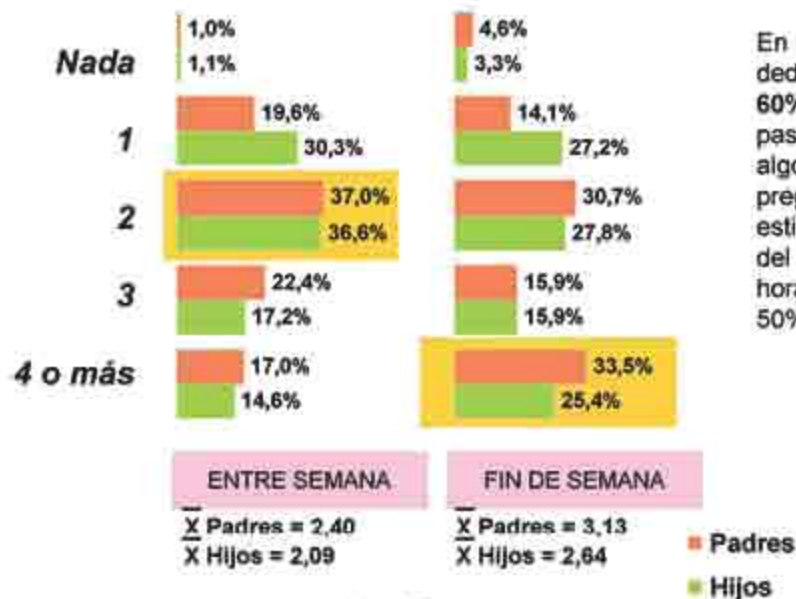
Nada
1,0%
1,1%
4,6%
3,3%

1
19,6%
30,3%
14,1%
27,2%

2
37,0%
36,6%
30,7%
27,8%

3
22,4%
17,2%
15,9%
15,9%

4 o más
17,0%
14,6%
33,5%
25,4%

En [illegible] ded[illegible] 60%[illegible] pas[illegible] algo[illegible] preg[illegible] esti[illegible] del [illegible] hora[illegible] 50%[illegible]

ENTRE SEMANA
$\overline{X}$ Padres = 2,40
X Hijos = 2,09

FIN DE SEMANA
$\overline{X}$ Padres = 3,13
X Hijos = 2,64

Padres
Hijos